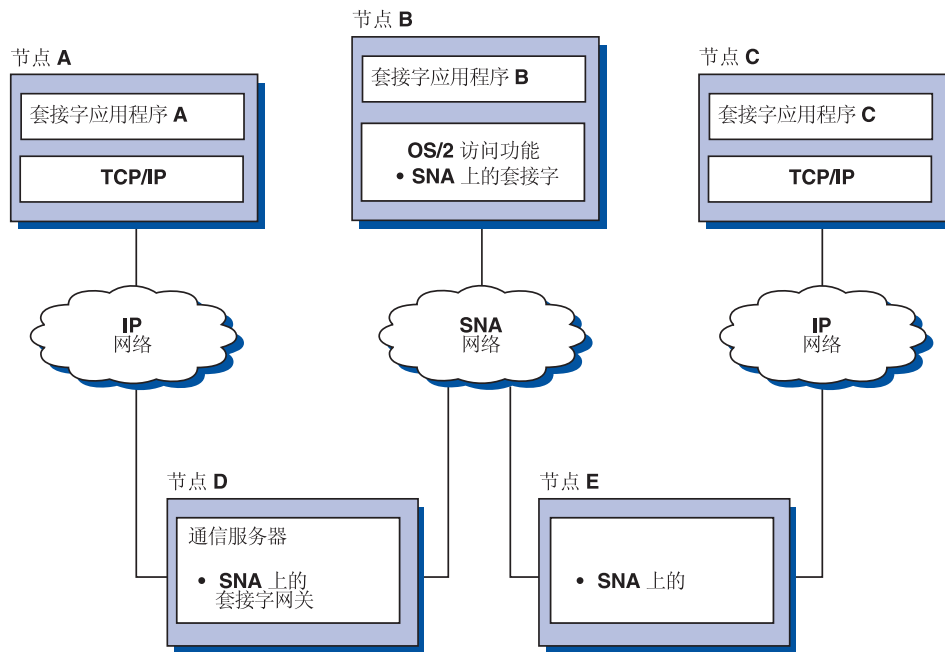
节点 A

套接字应用程序 A

TCP/IP

节点 B

套接字应用程序 B

OS/2 访问功能
• SNA 上的套接字

节点 C

套接字应用程序 C

TCP/IP

IP
网络

SNA
网络

IP
网络

节点 D

通信服务器

• SNA 上的套接字网关

节点 E

• SNA 上的